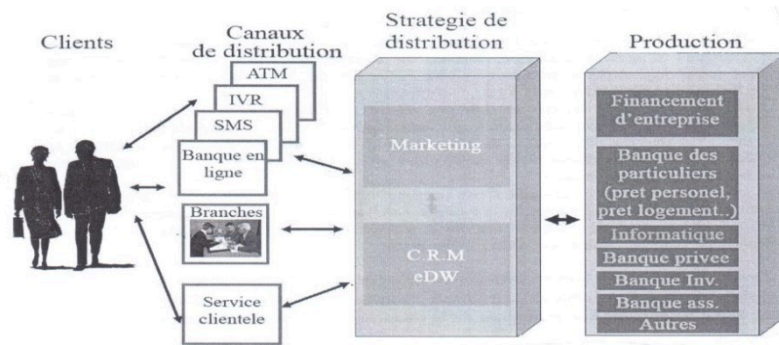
Clients

Canaux de distribution

ATM

IVR

SMS

Banque en ligne

Branches

Service clientele

Strategie de distribution

Marketing

C.R.M
eDW

Production

Financement d'entreprise

Banque des particuliers (pret personel, pret logement..)

Informatique

Banque privee

Banque Inv.

Banque ass.

Autres